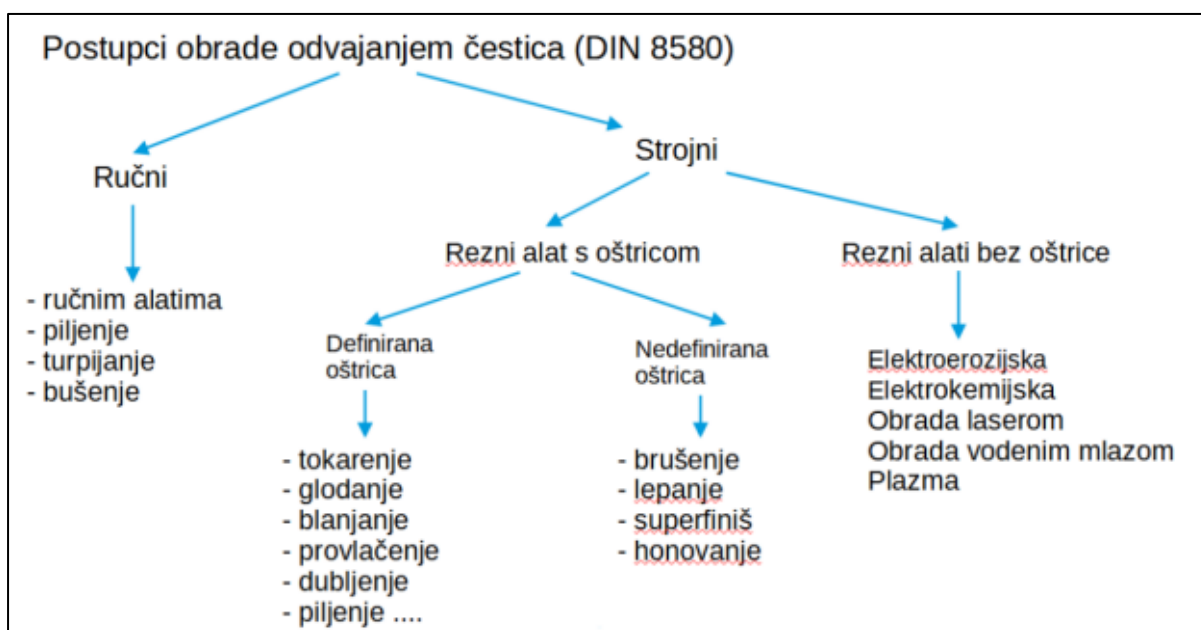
Postupci obrade odvajanjem čestica (DIN 8580)

Ručni

- ručnim alatima
- piljenje
- turpijanje
- bušenje

Strojni

Rezni alat s oštricom

Definirana oštrica

- tokarenje
- glodanje
- blanjanje
- provlačenje
- dubljenje
- piljenje ....

Nedefinirana oštrica

- brušenje
- lepanje
- superfiniš
- honovanje

Rezni alati bez oštrice

Elektroerozijska
Elektrokemijska
Obrada laserom
Obrada vodenim mlazom
Plazma